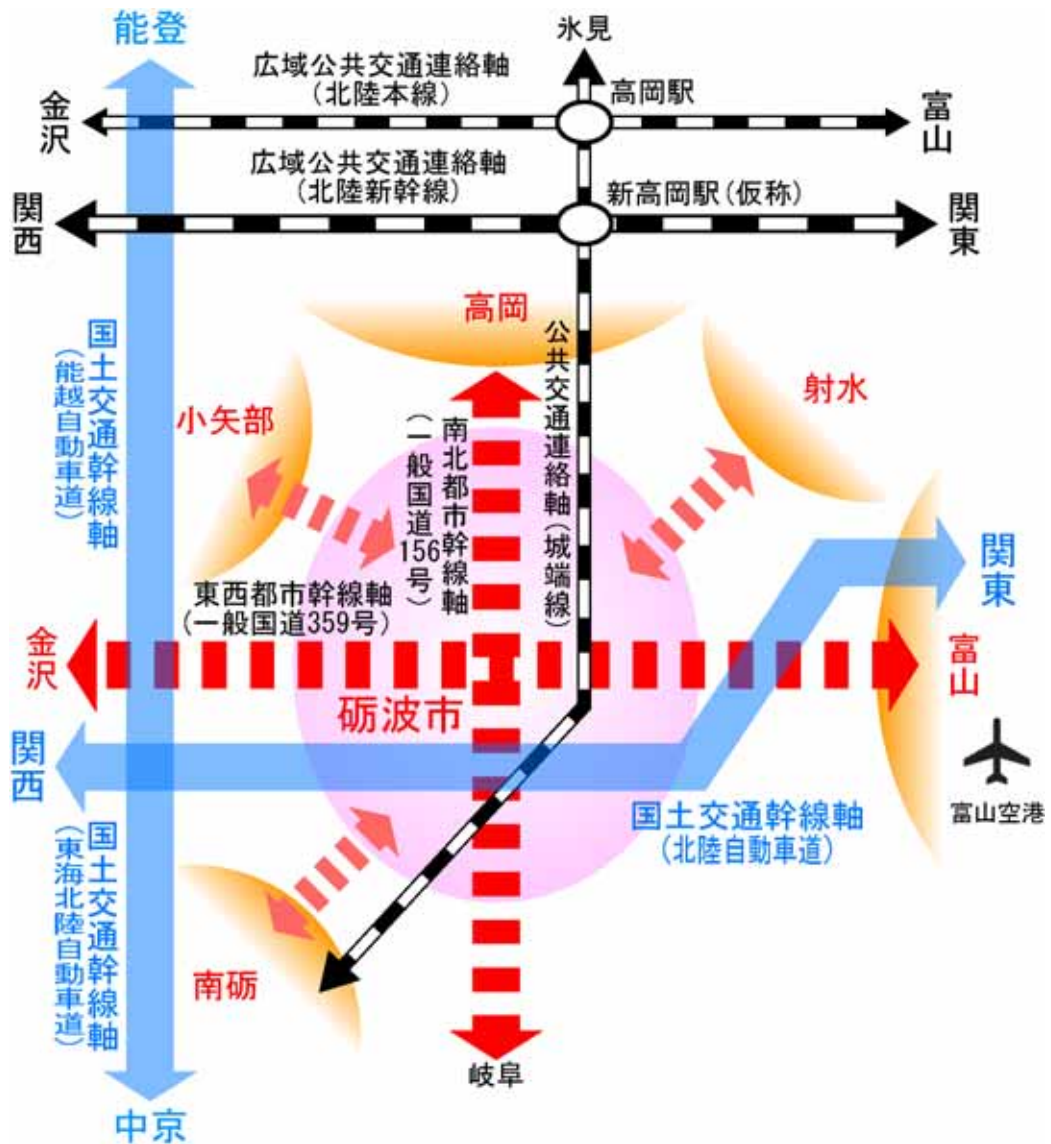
能登

氷見

広域公共交通連絡軸
(北陸本線)

高岡駅

金沢

富山

広域公共交通連絡軸
(北陸新幹線)

新高岡駅(仮称)

関西

関東

高岡

国土交通幹線軸
(能越自動車道)

公共交通連絡軸
(城端線)

南北都市幹線軸
(一般国道156号)

射水

小矢部

関東

東西都市幹線軸
(一般国道359号)

金沢

富山

砺波市

関西

富山空港

国土交通幹線軸
(北陸自動車道)

国土交通幹線軸
(東海北陸自動車道)

南砺

岐阜

中京